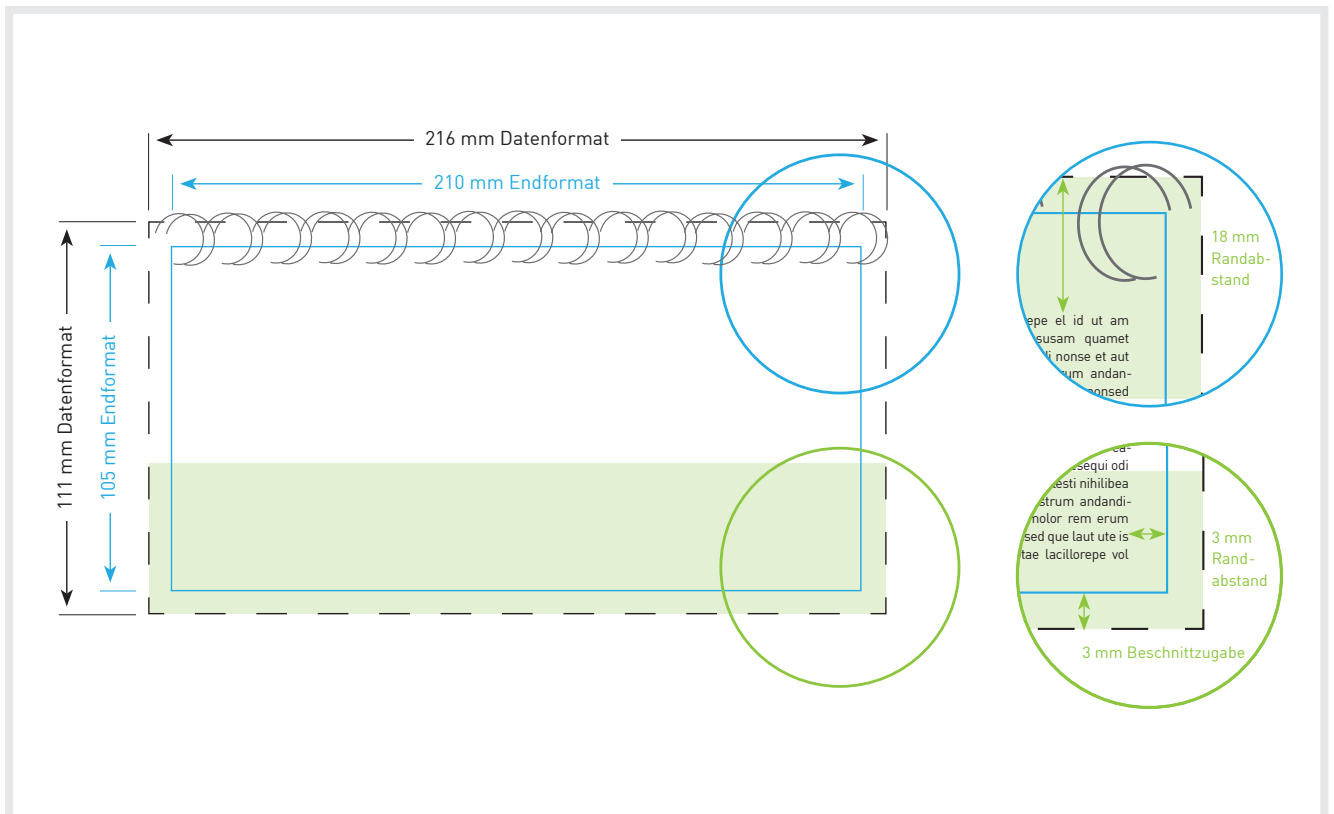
216 mm Datenformat

210 mm Endformat

111 mm Datenformat

105 mm Endformat

18 mm Randabstand

epe el id ut am
susam quamet
li nonse et aut
rum andan-
onsed

ca-
sequi odi
esti nihilibea
strum andandi-
molor rem erum
sed que laut ute is
tae lacillorepe vol

3 mm Randabstand

3 mm Beschnittzugabe